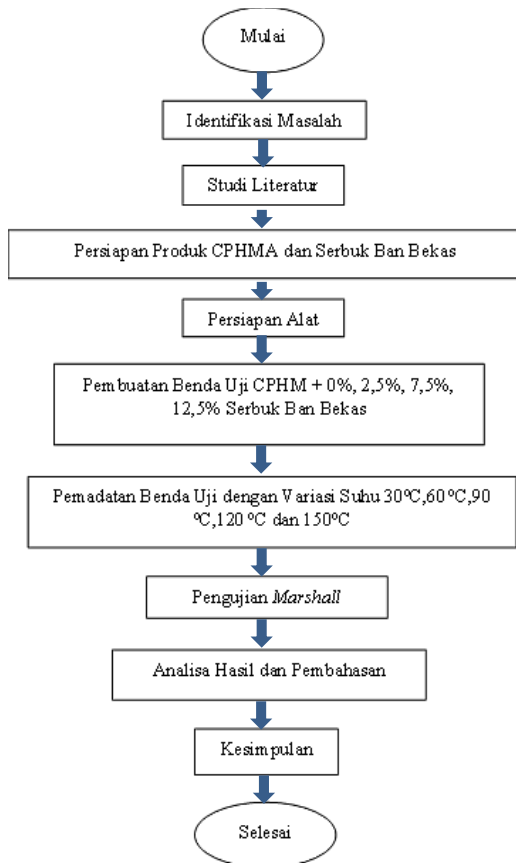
Mulai

Identifikasi Masalah

Studi Literatur

Persiapan Produk CPHMA dan Serbuk Ban Bekas

Persiapan Alat

Pembuatan Benda Uji CPHM + 0%, 2,5%, 7,5%, 12,5% Serbuk Ban Bekas

Pemadatan Benda Uji dengan Variasi Suhu 30ºC,60 ºC,90 ºC,120 ºC dan 150ºC

Pengujian *Marshall*

Analisa Hasil dan Pembahasan

Kesimpulan

Selesai